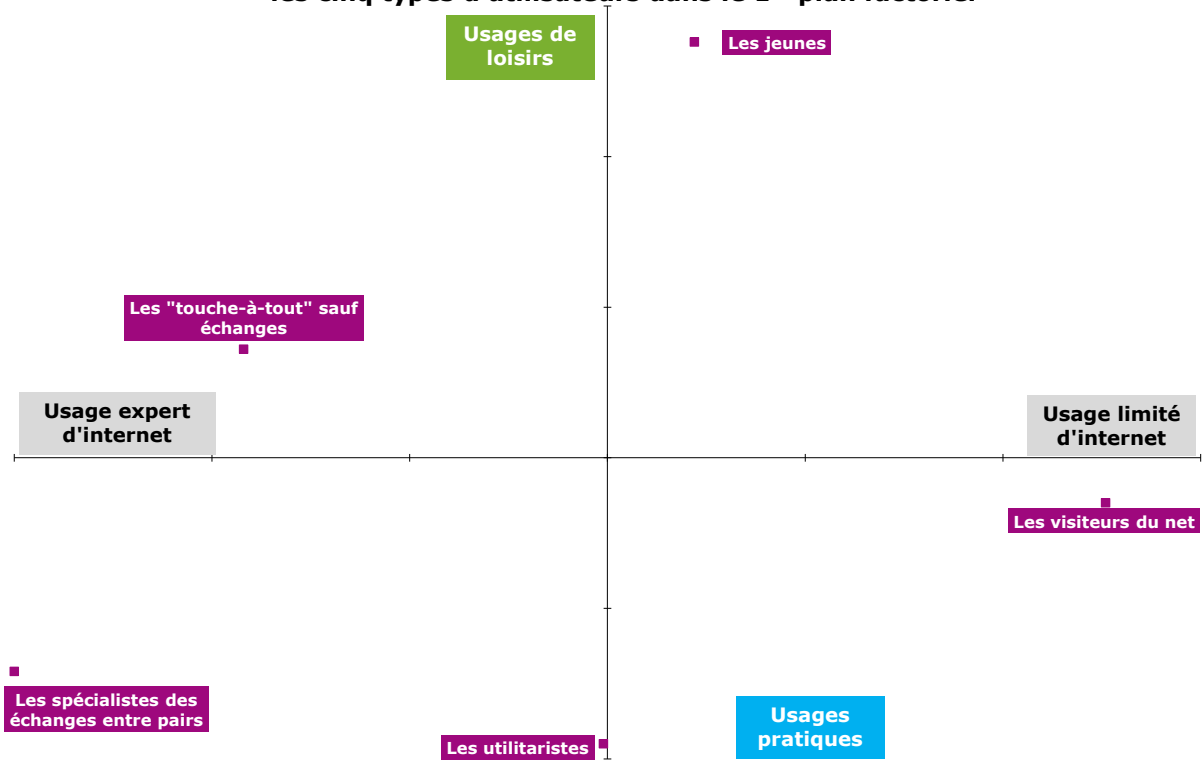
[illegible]

Usages de loisirs

Les jeunes

Les "touche-à-tout" sauf échanges

Usage expert d'internet

Usage limité d'internet

Les visiteurs du net

Les spécialistes des échanges entre pairs

Les utilitaristes

Usages pratiques